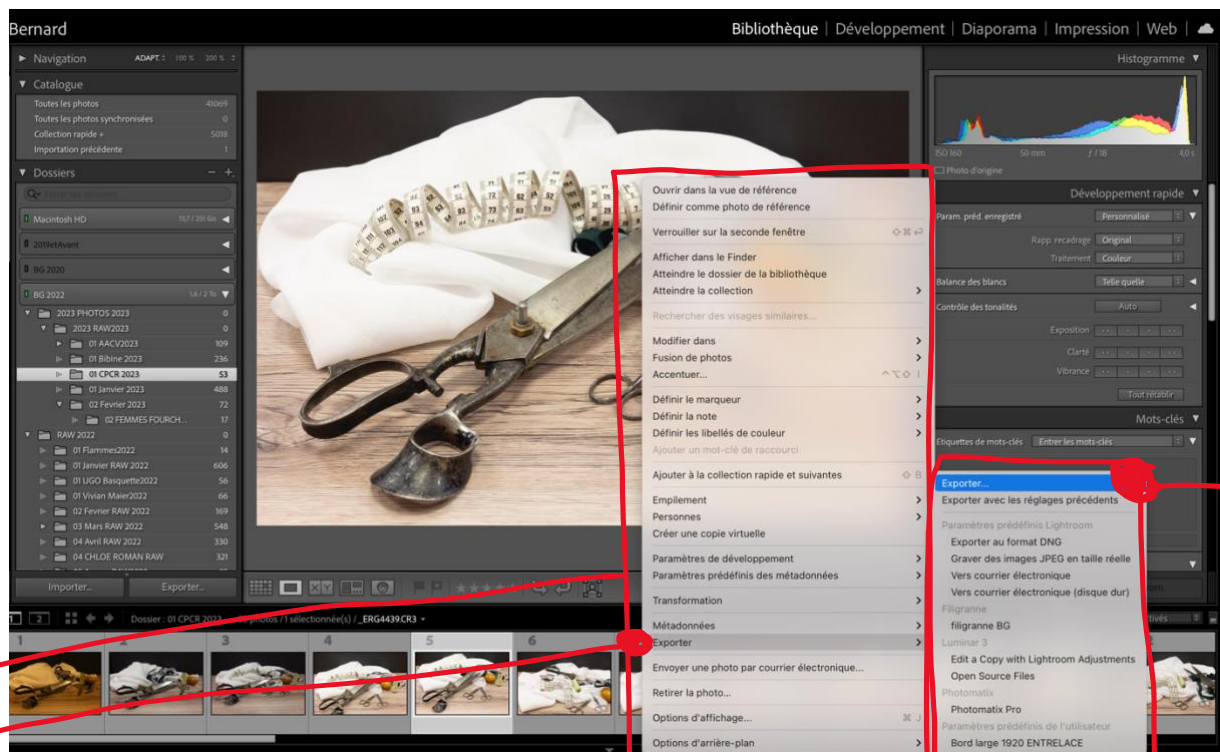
Bernard

Bibliothèque | Développement | Diaporama | Impression | Web |

Navigation ADAPT. 100 % 200 %

Catalogue
Toutes les photos 41069
Toutes les photos synchronisées 0
Collection rapide + 5018
Importation précédente 1

Dossiers
Macintosh HD
2019etAvant
BG 2020
BG 2022
2023 PHOTOS 2023 0
2023 RAW2023 0
01 AACV2023 109
01 Bibine 2023 236
01 CPCR 2023 53
01 Janvier 2023 488
02 Fevrier 2023 72
02 FEMMES FOURCH... 17
RAW 2022 0
01 Flammes2022 14
01 Janvier RAW 2022 606
01 UGO Basquette2022 56
01 Vivian Maier2022 66
02 Fevrier RAW 2022 169
03 Mars RAW 2022 548
04 Avril RAW 2022 330
04 CHLOE ROMAN RAW 321

Importer... Exporter...

Histogramme
ISO 160 50 mm f / 18 4,0 s
Photo d'origine

Développement rapide
Param. préd. enregistré Personnalisé
Rapp. recadrage Original
Traitement Couleur
Balance des blancs Telle quelle
Contrôle des tonalités Auto
Exposition
Clarté
Vibrance
Tout rétablir

Mots-clés
Etiquettes de mots-clés Entrer les mots-clés

Ouvrir dans la vue de référence
Définir comme photo de référence
Verrouiller sur la seconde fenêtre
Afficher dans le Finder
Atteindre le dossier de la bibliothèque
Atteindre la collection
Rechercher des visages similaires...
Modifier dans
Fusion de photos
Accentuer...
Définir le marqueur
Définir la note
Définir les libellés de couleur
Ajouter un mot-clé de raccourci
Ajouter à la collection rapide et suivantes
Empilement
Personnes
Créer une copie virtuelle
Paramètres de développement
Paramètres prédéfinis des métadonnées
Transformation
Métadonnées
Exporter
Envoyer une photo par courrier électronique...
Retirer la photo...
Options d'affichage...
Options d'arrière-plan

Exporter...
Exporter avec les réglages précédents
Paramètres prédéfinis Lightroom
Exporter au format DNG
Graver des images JPEG en taille réelle
Vers courrier électronique
Vers courrier électronique (disque dur)
Filigranne
filigranne BG
Luminar 3
Edit a Copy with Lightroom Adjustments
Open Source Files
Photomatix
Photomatix Pro
Paramètres prédéfinis de l'utilisateur
Bord large 1920 ENTRELACE

Dossier : 01 CPCR 2023 photos /1 sélectionnée(s) /_ERG4439.CR3
1 2 3 4 5 6